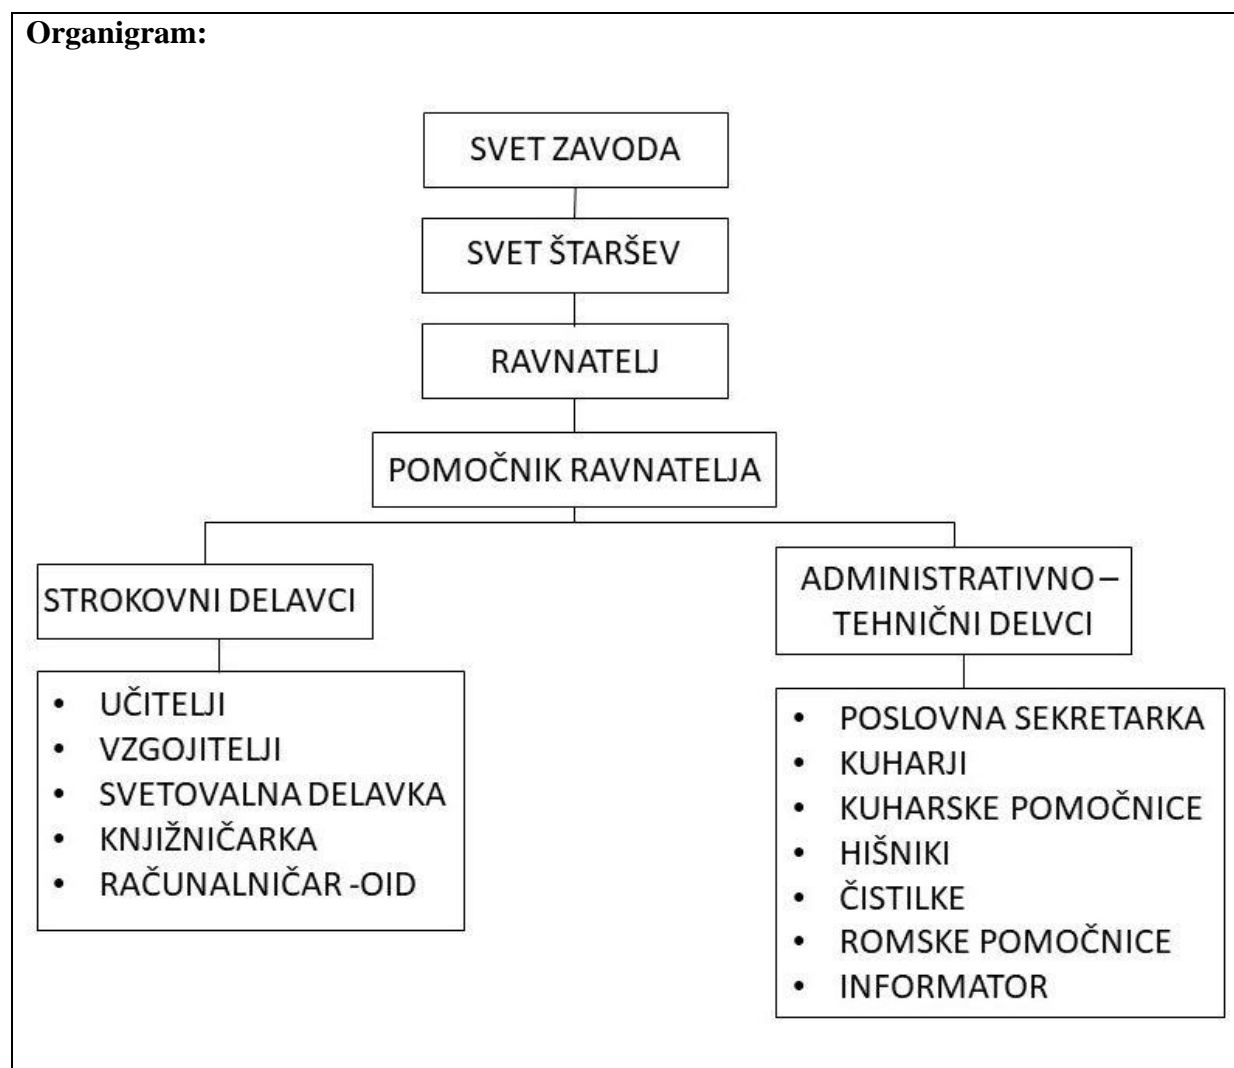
**Organigram:**

SVET ZAVODA

SVET ŠTARŠEV

RAVNATELJ

POMOČNIK RAVNATELJA

STROKOVNI DELAVCI

- UČITELJI
- VZGOJITELJI
- SVETOVALNA DELAVKA
- KNJIŽNIČARKA
- RAČUNALNIČAR -OID

ADMINISTRATIVNO – TEHNIČNI DELVCI

- POSLOVNA SEKRETARKA
- KUHARJI
- KUHARSKE POMOČNICE
- HIŠNIKI
- ČISTILKE
- ROMSKE POMOČNICE
- INFORMATOR